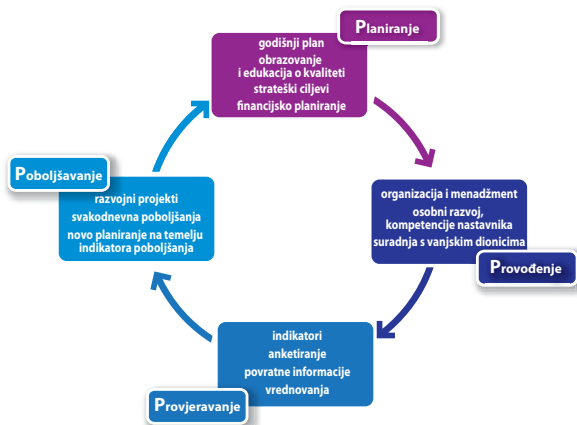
Planiranje

godišnji plan
obrazovanje
i edukacija o kvaliteti
strateški ciljevi
financijsko planiranje

organizacija i menadžment
osobni razvoj,
kompetencije nastavnika
suradnja s vanjskim dionicima

Provođenje

indikatori
anketiranje
povratne informacije
vrednovanja

Provjeravanje

Poboljšavanje

razvojni projekti
svakodnevna poboljšanja
novo planiranje na temelju
indikatora poboljšanja